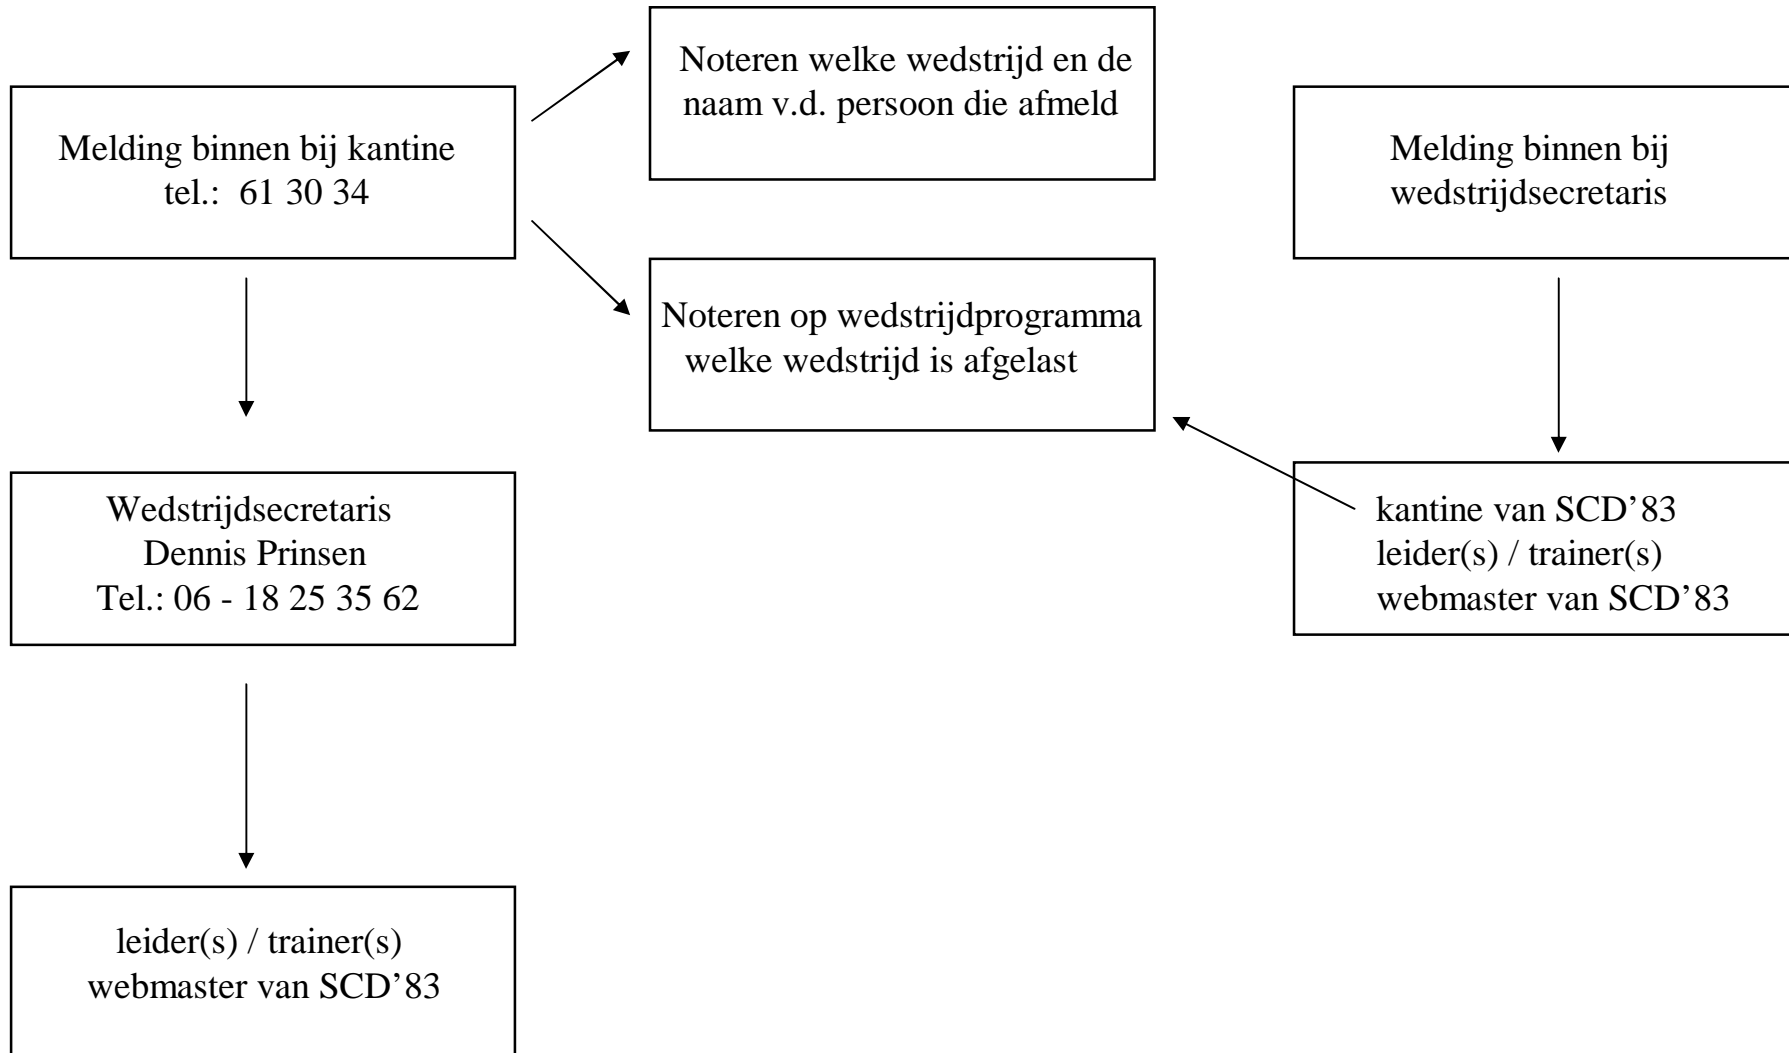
Melding binnen bij kantine
tel.: 61 30 34

Noteren welke wedstrijd en de naam v.d. persoon die afmeld

Noteren op wedstrijdprogramma welke wedstrijd is afgelast

Melding binnen bij wedstrijdsecretaris

Wedstrijdsecretaris
Dennis Prinsen
Tel.: 06 - 18 25 35 62

kantine van SCD'83
leider(s) / trainer(s)
webmaster van SCD'83

leider(s) / trainer(s)
webmaster van SCD'83